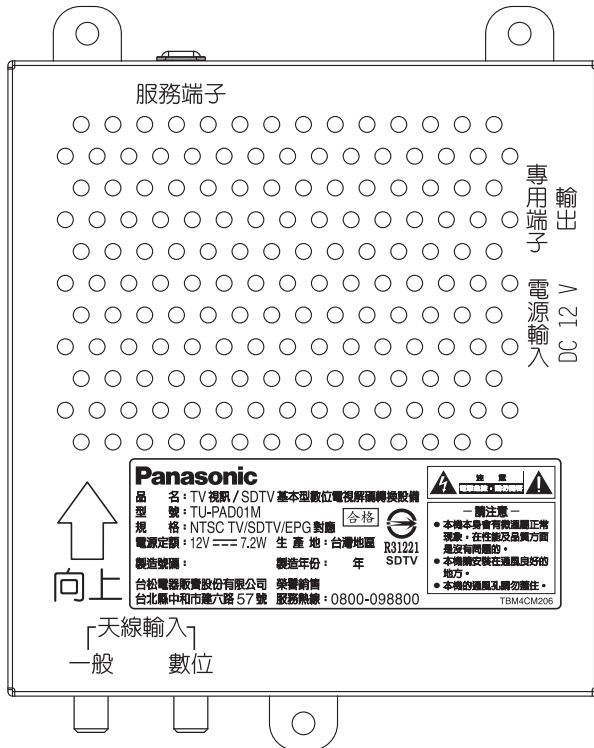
服務端子

輸出
專用端子

DC 12 V
電源輸入

Panasonic

品　名：TV視訊 / SDTV 基本型數位電視解碼轉換設備
型　號：TU-PAD01M
規　格：NTSC TV/SDTV/EPG 對應
電源定額：12V ⎓ 7.2W　生 產 地：台灣地區
製造號碼：　製造年份：　年

合格

R31221
SDTV

台松電器販賣股份有限公司　榮譽銷售
台北縣中和市建六路 57 號　服務熱線：0800-098800

注意
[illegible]

－請注意－
● 本機本身會有微溫屬正常現象，在性能及品質方面是沒有問題的。
● 本機請安裝在通風良好的地方。
● 本機的通風孔請勿蓋住。

TBM4CM206

向上

天線輸入
一般　數位